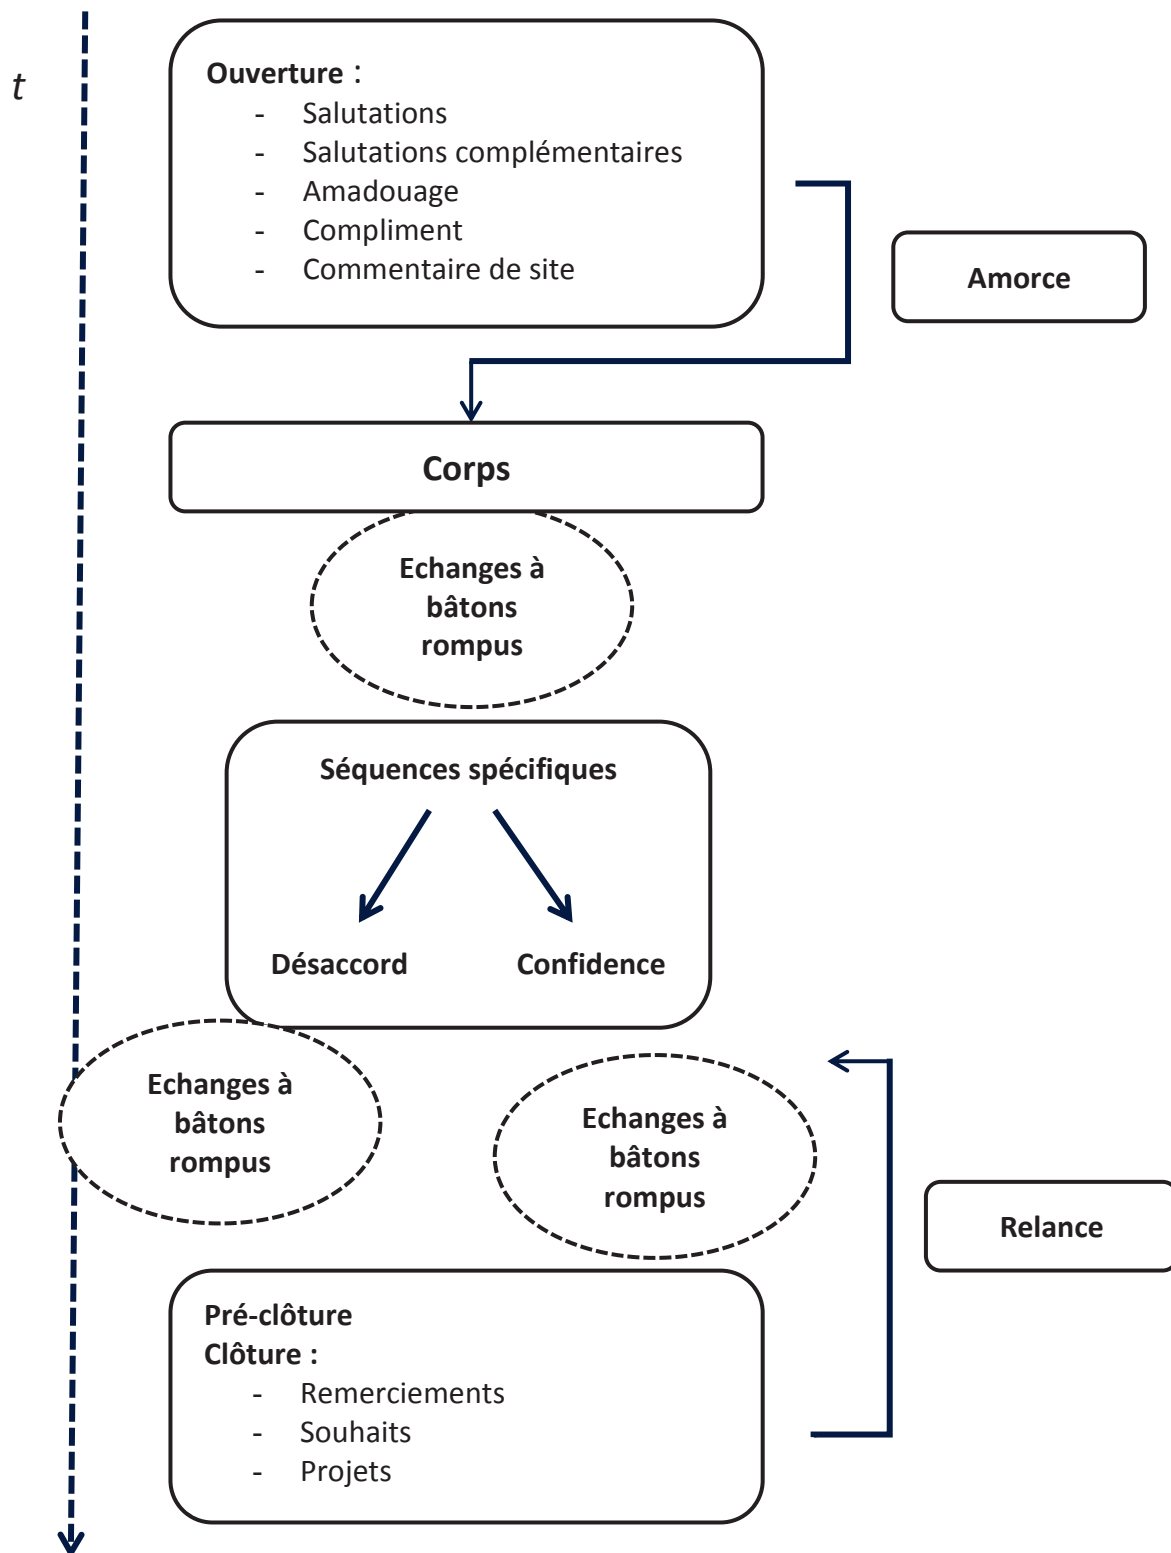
t

Ouverture :
- Salutations
- Salutations complémentaires
- Amadouage
- Compliment
- Commentaire de site

Amorce

Corps

Echanges à bâtons rompus

Séquences spécifiques

Désaccord

Confidence

Echanges à bâtons rompus

Echanges à bâtons rompus

Relance

Pré-clôture
Clôture :
- Remerciements
- Souhaits
- Projets